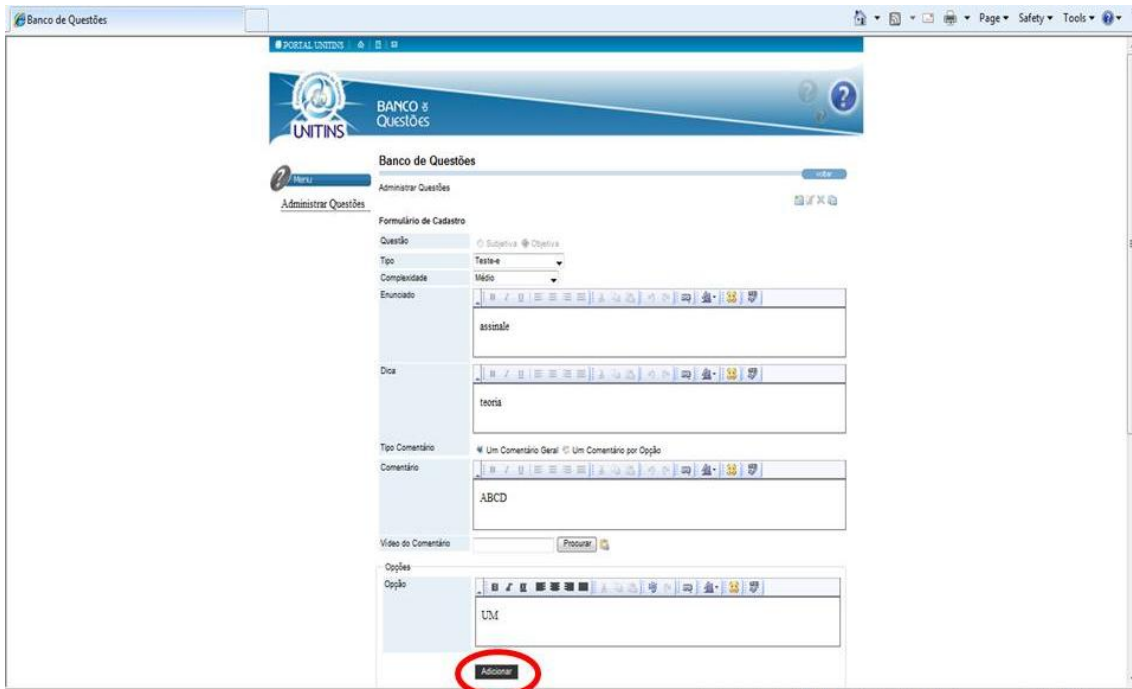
Banco de Questões

Page ▾ Safety ▾ Tools ▾

PORTAL UNITINS

UNITINS

BANCO de Questões

Menu

Administrar Questões

Banco de Questões

voltar

Administrar Questões

Formulário de Cadastro

Questão ○ Subjetiva ● Objetiva

Tipo Teste-e

Complexidade Médio

Enunciado

assinale

Dica

teoria

Tipo Comentário ● Um Comentário Geral ○ Um Comentário por Opção

Comentário

ABCD

Vídeo do Comentário Procurar

Opções

Opção

UM

Adicionar